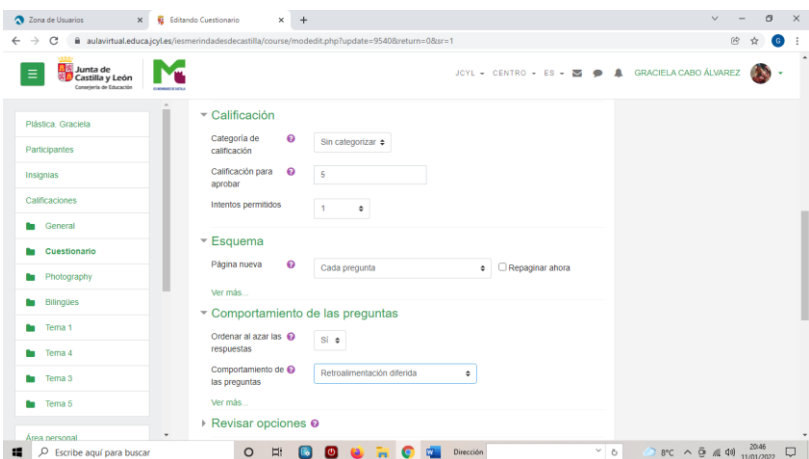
Zona de Usuarios ×
Editando Cuestionario ×
+

aulavirtual.educa.jcyl.es/iesmerindadesdecastilla/course/modedit.php?update=9540&return=0&sr=1

Junta de Castilla y León
Consejería de Educación

JCYL ▾ CENTRO ▾ ES ▾ GRACIELA CABO ÁLVAREZ

Plástica. Graciela
Participantes
Insignias
Calificaciones
General
Cuestionario
Photography
Bilingües
Tema 1
Tema 4
Tema 3
Tema 5
Área personal

▾ Calificación

Categoría de calificación | Sin categorizar

Calificación para aprobar | 5

Intentos permitidos | 1

▾ Esquema

Página nueva | Cada pregunta | Repaginar ahora

Ver más...

▾ Comportamiento de las preguntas

Ordenar al azar las respuestas | Sí

Comportamiento de las preguntas | Retroalimentación diferida

Ver más...

▸ Revisar opciones

Escribe aquí para buscar
Dirección
8°C
20:46
31/01/2022